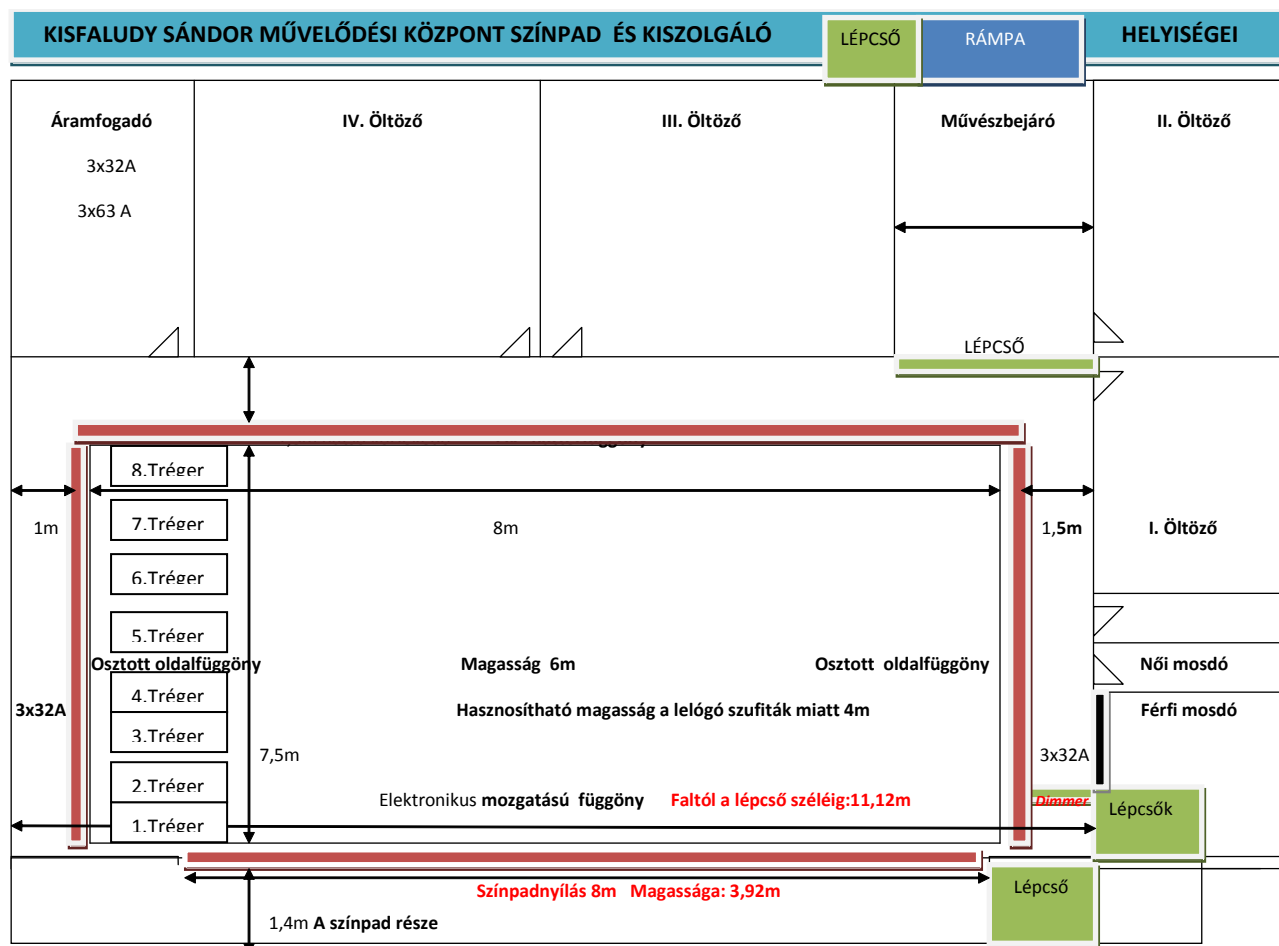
KISFALUDY SÁNDOR MŰVELŐDÉSI KÖZPONT SZÍNPAD ÉS KISZOLGÁLÓ

LÉPCSŐ

RÁMPA

HELYISÉGEI

Áramfogadó

3x32A

3x63 A

IV. Öltöző

III. Öltöző

Művészbejáró

II. Öltöző

LÉPCSŐ

8.Tréger

7.Tréger

6.Tréger

5.Tréger

4.Tréger

3.Tréger

2.Tréger

1.Tréger

1m

8m

1,5m

I. Öltöző

Osztott oldalfüggöny

Magasság 6m

Osztott oldalfüggöny

Női mosdó

3x32A

Hasznosítható magasság a lelógó szufiták miatt 4m

Férfi mosdó

7,5m

3x32A

Elektronikus mozgatású függöny

Faltól a lépcső széléig:11,12m

Dimmer

Lépcsők

Színpadnyílás 8m Magassága: 3,92m

Lépcső

1,4m A színpad része